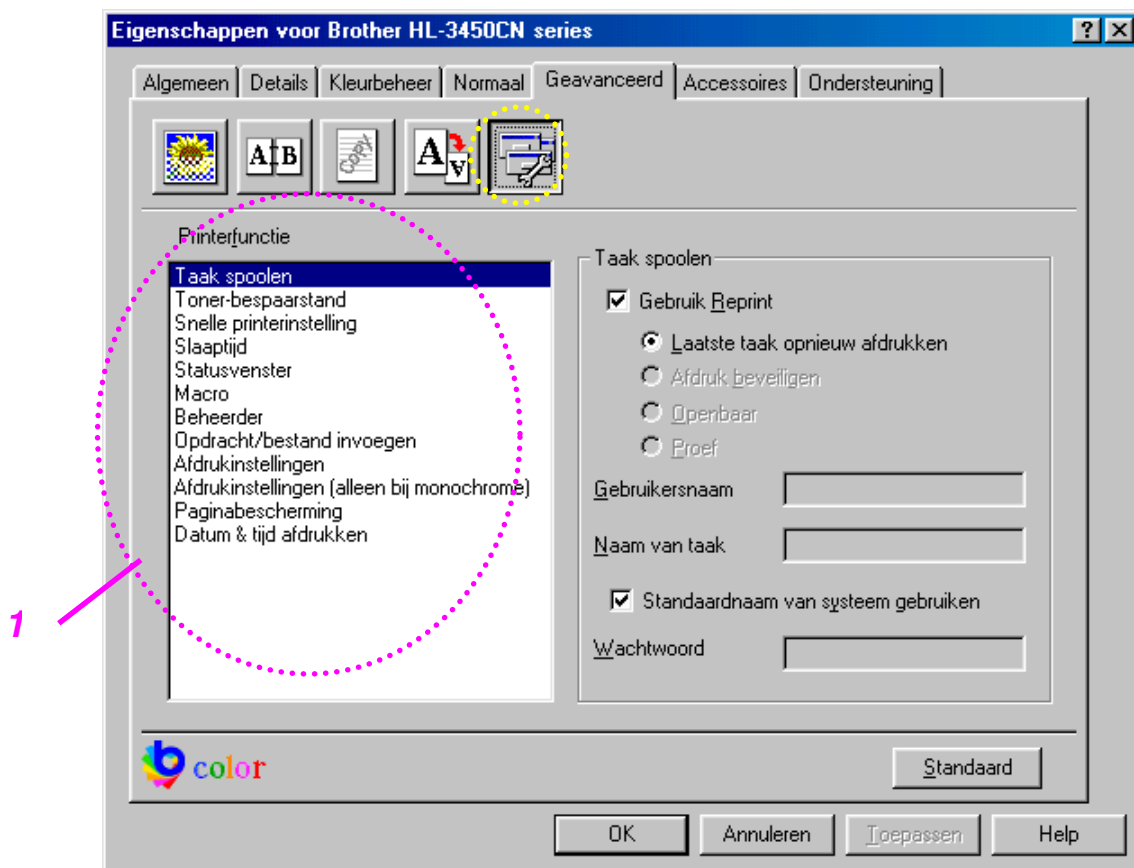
Eigenschappen voor Brother HL-3450CN series

?

Algemeen | Details | Kleurbeheer | Normaal | Geavanceerd | Accessoires | Ondersteuning

A B

COPY

A V

Printerfunctie

Taak spoolen
Toner-bespaarstand
Snelle printerinstelling
Slaaptijd
Statusvenster
Macro
Beheerder
Opdracht/bestand invoegen
Afdrukinstellingen
Afdrukinstellingen (alleen bij monochrome)
Paginabescherming
Datum & tijd afdrukken

1

Taak spoolen

Gebruik Reprint

Laatste taak opnieuw afdrukken

Afdruk beveiligen

Openbaar

Proef

Gebruikersnaam

Naam van taak

Standaardnaam van systeem gebruiken

Wachtwoord

color

Standaard

OK | Annuleren | Toepassen | Help